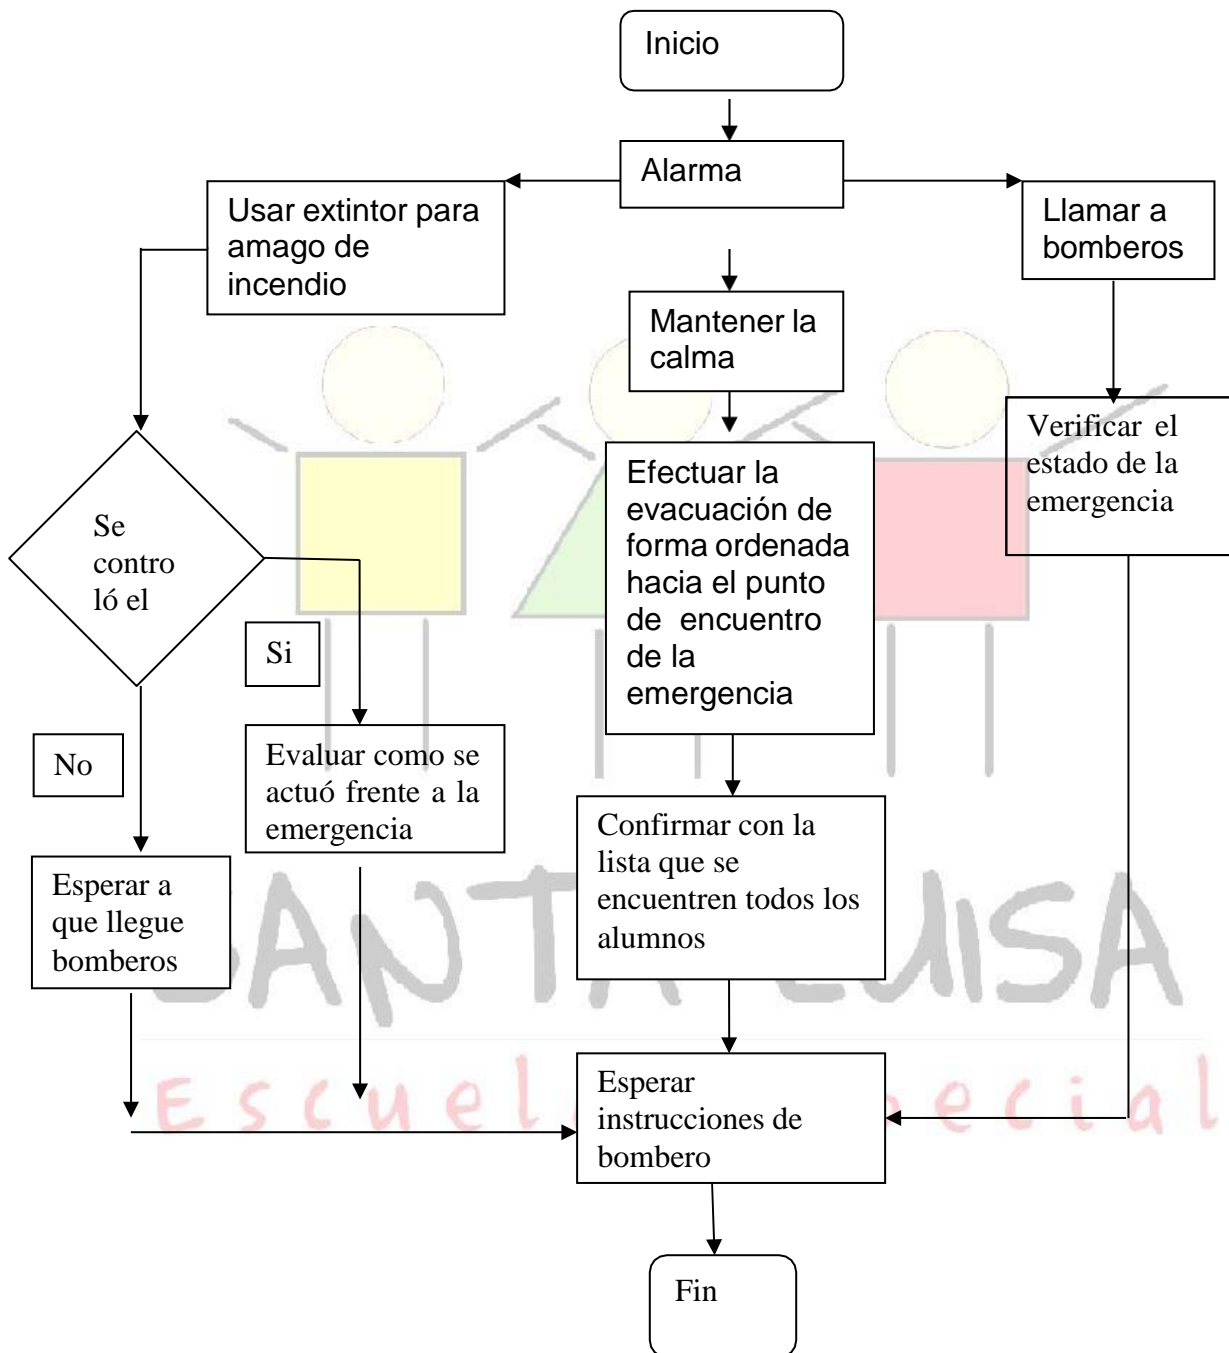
Inicio

Alarma

Usar extintor para amago de incendio

Llamar a bomberos

Mantener la calma

Se contro ló el

Efectuar la evacuación de forma ordenada hacia el punto de encuentro de la emergencia

Verificar el estado de la emergencia

Si

No

Evaluar como se actuó frente a la emergencia

Confirmar con la lista que se encuentren todos los alumnos

Esperar a que llegue bomberos

SANTA LUISA

Escuela Especial

Esperar instrucciones de bombero

Fin